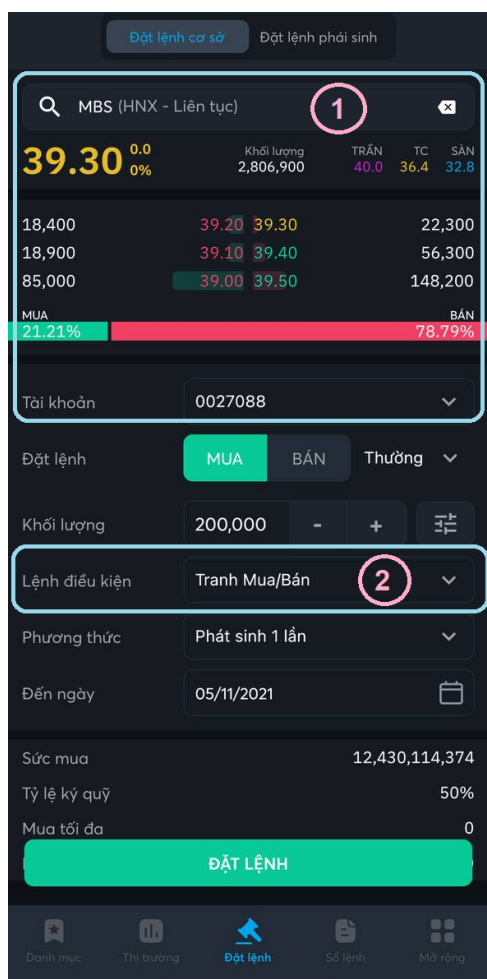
Đặt lệnh cơ sở Đặt lệnh phái sinh

MBS (HNX - Liên tục)

1

39.30 0.0 0%

Khối lượng 2,806,900

TRẦN 40.0

TC 36.4

SÀN 32.8

| | | | |
|---|---|---|---|
| 18,400 | 39.20 | 39.30 | 22,300 |
| 18,900 | 39.10 | 39.40 | 56,300 |
| 85,000 | 39.00 | 39.50 | 148,200 |

MUA 21.21%

BÁN 78.79%

Tài khoản 0027088

Đặt lệnh MUA BÁN Thường

Khối lượng 200,000 - +

Lệnh điều kiện Tranh Mua/Bán 2

Phương thức Phát sinh 1 lần

Đến ngày 05/11/2021

Sức mua 12,430,114,374

Tỷ lệ ký quỹ 50%

Mua tối đa 0

ĐẶT LỆNH

Danh mục Thị trường Đặt lệnh Sổ lệnh Mở rộng